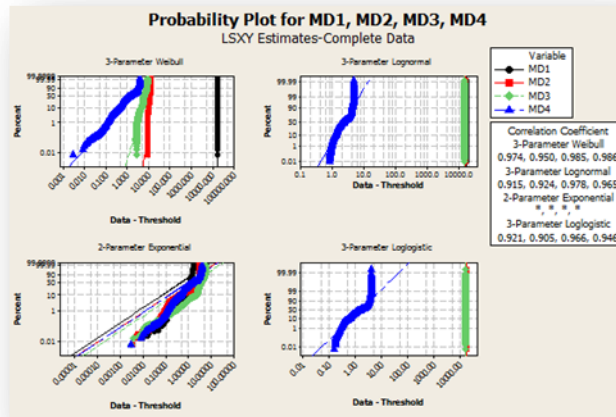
Probability Plot for MD1, MD2, MD3, MD4
LSXY Estimates-Complete Data

3-Parameter Weibull

99.99
90
50
10
1
0.01

Percent

0.001
0.010
0.100
1.000
10.000
100.000
1000.000
10000.000

Data - Threshold

3-Parameter Lognormal

99.99
99
95
80
50
20
5
1
0.01

Percent

0.1
1.0
10.0
100.0
1000.0
10000.0

Data - Threshold

2-Parameter Exponential

99.99
90
50
10
1
0.01

Percent

0.00001
0.00010
0.00100
0.01000
0.10000
1.00000
10.00000
100.00000

Data - Threshold

3-Parameter Loglogistic

99.99
99
95
80
50
20
5
1
0.01

Percent

0.01
0.10
1.00
10.00
100.00
1000.00
10000.00

Data - Threshold

Variable
MD1
MD2
MD3
MD4

Correlation Coefficient
3-Parameter Weibull
0.974, 0.950, 0.985, 0.986
3-Parameter Lognormal
0.915, 0.924, 0.978, 0.965
2-Parameter Exponential
*, *, *, *
3-Parameter Loglogistic
0.921, 0.905, 0.966, 0.946